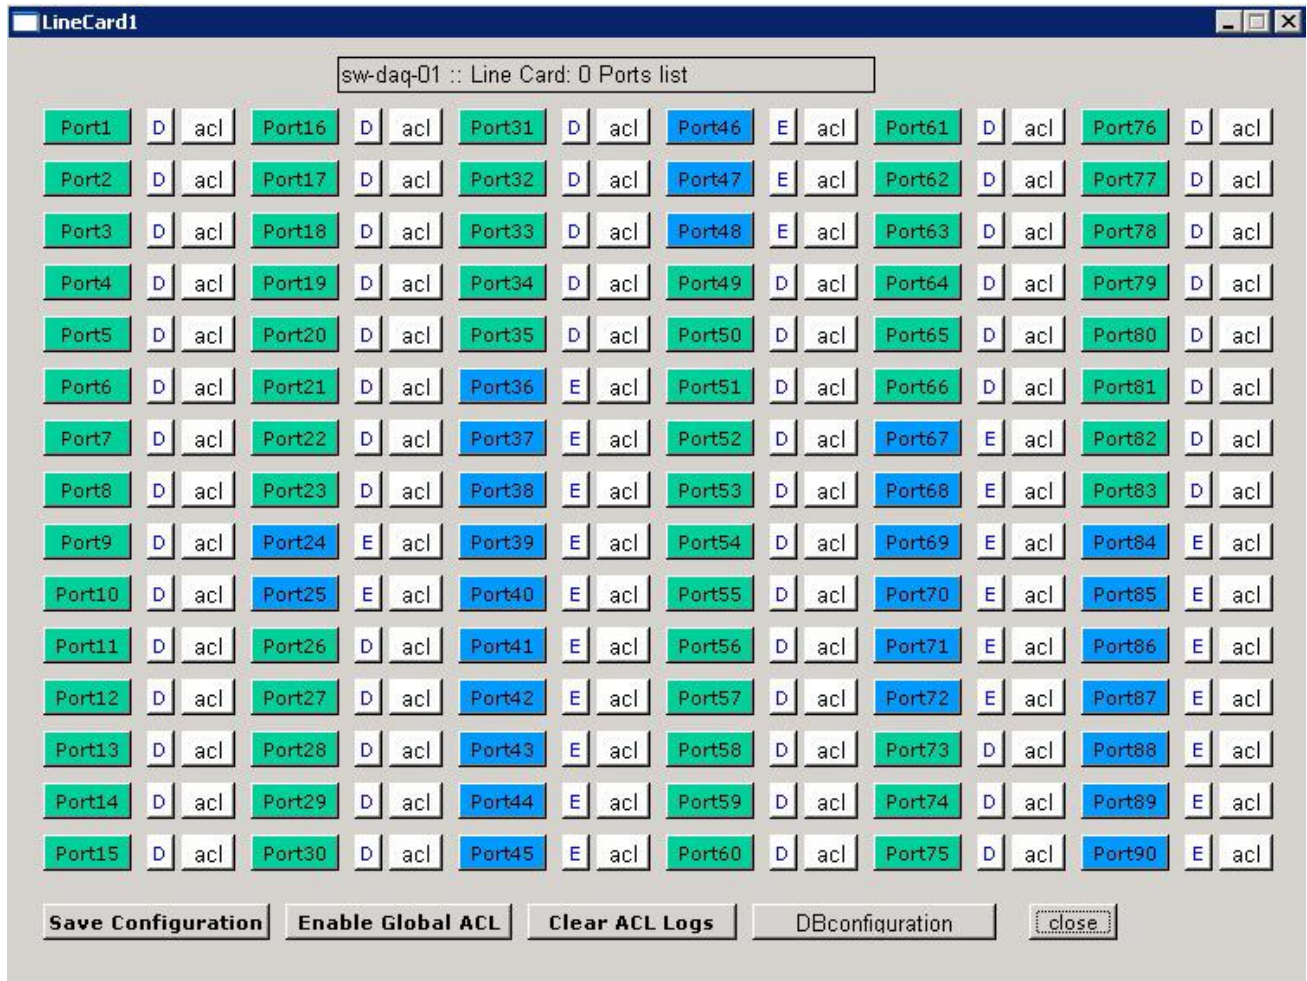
LineCard1

sw-daq-01 :: Line Card: 0 Ports list

Port1 D acl Port16 D acl Port31 D acl Port46 E acl Port61 D acl Port76 D acl
Port2 D acl Port17 D acl Port32 D acl Port47 E acl Port62 D acl Port77 D acl
Port3 D acl Port18 D acl Port33 D acl Port48 E acl Port63 D acl Port78 D acl
Port4 D acl Port19 D acl Port34 D acl Port49 D acl Port64 D acl Port79 D acl
Port5 D acl Port20 D acl Port35 D acl Port50 D acl Port65 D acl Port80 D acl
Port6 D acl Port21 D acl Port36 E acl Port51 D acl Port66 D acl Port81 D acl
Port7 D acl Port22 D acl Port37 E acl Port52 D acl Port67 E acl Port82 D acl
Port8 D acl Port23 D acl Port38 E acl Port53 D acl Port68 E acl Port83 D acl
Port9 D acl Port24 E acl Port39 E acl Port54 D acl Port69 E acl Port84 E acl
Port10 D acl Port25 E acl Port40 E acl Port55 D acl Port70 E acl Port85 E acl
Port11 D acl Port26 D acl Port41 E acl Port56 D acl Port71 E acl Port86 E acl
Port12 D acl Port27 D acl Port42 E acl Port57 D acl Port72 E acl Port87 E acl
Port13 D acl Port28 D acl Port43 E acl Port58 D acl Port73 D acl Port88 E acl
Port14 D acl Port29 D acl Port44 E acl Port59 D acl Port74 D acl Port89 E acl
Port15 D acl Port30 D acl Port45 E acl Port60 D acl Port75 D acl Port90 E acl

Save Configuration Enable Global ACL Clear ACL Logs DBconfiguration close